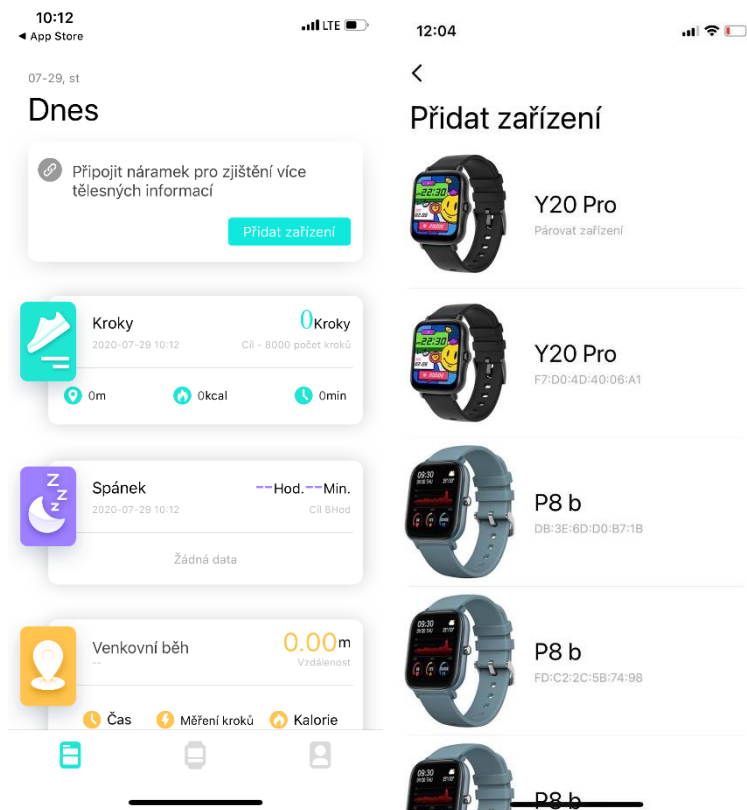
10:12
◄ App Store
LTE

07-29, st

Dnes

Připojit náramek pro zjištění více tělesných informací

Přidat zařízení

Kroky
0Kroky
2020-07-29 10:12
Cíl - 8000 počet kroků
0m
0kcal
0min

Spánek
--Hod.--Min.
2020-07-29 10:12
Cíl 8Hod
Žádná data

Venkovní běh
0.00m
--
Vzdálenost
Čas
Měření kroků
Kalorie

12:04

<

Přidat zařízení

22:30

Y20 Pro
Párovat zařízení

22:30

Y20 Pro
F7:D0:4D:40:06:A1

09:30

P8 b
DB:3E:6D:D0:B7:1B

09:30

P8 b
FD:C2:2C:5B:74:98

09:30

P8 b